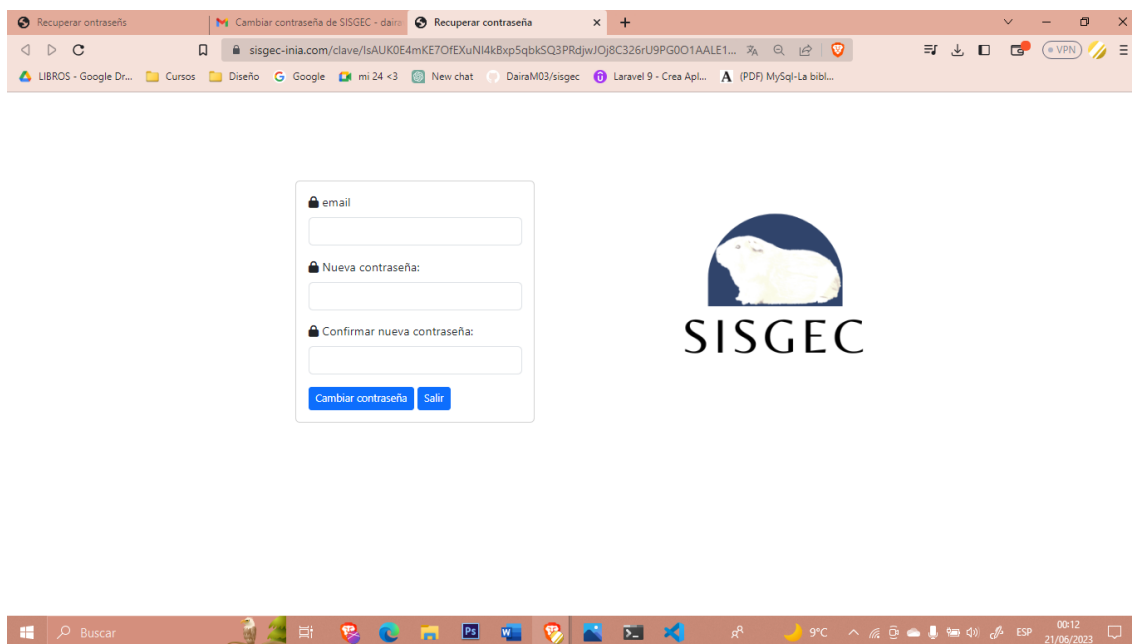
Recuperar ontraseñs | Cambiar contraseña de SISGEC - daira | Recuperar contraseña

sisgec-inia.com/clave/IsAUK0E4mKE7OfEXuNI4kBxp5qbkSQ3PRdjwJOj8C326rU9PG0O1AALE1...

VPN

LIBROS - Google Dr... Cursos Diseño Google mi 24 <3 New chat DairaM03/sisgec Laravel 9 - Crea Apl... (PDF) MySql-La bibl...

email

Nueva contraseña:

Confirmar nueva contraseña:

Cambiar contraseña Salir

SISGEC

Buscar

9°C ESP 00:12 21/06/2023